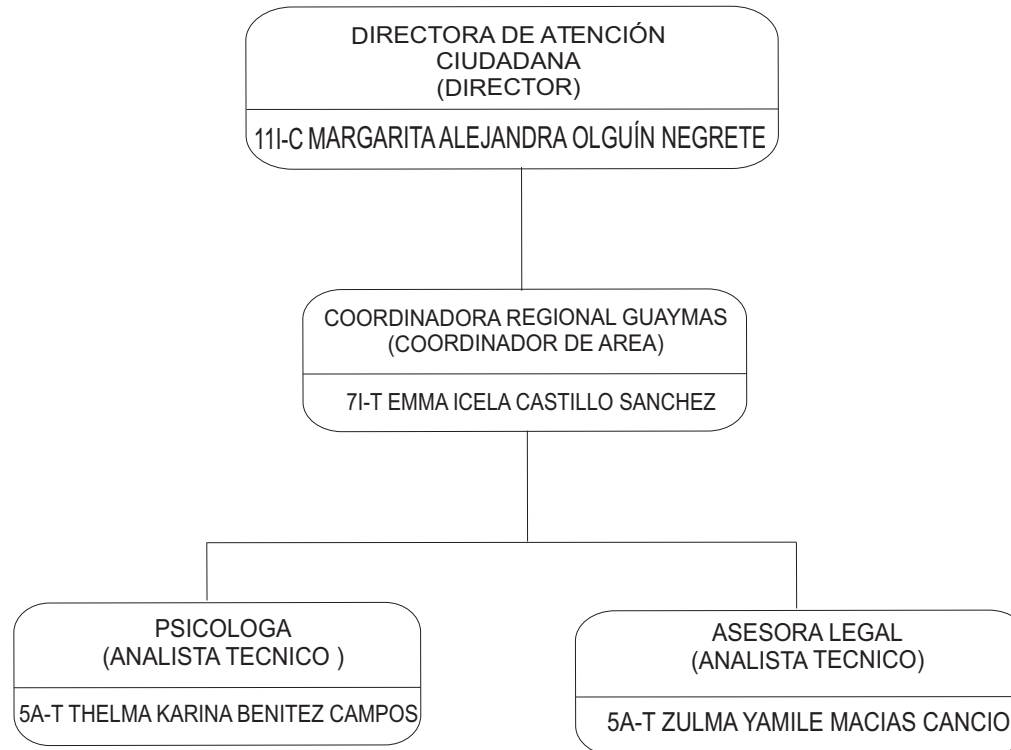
DIRECTORA DE ATENCIÓN CIUDADANA
(DIRECTOR)

11I-C MARGARITA ALEJANDRA OLGUÍN NEGRETE

COORDINADORA REGIONAL GUAYMAS
(COORDINADOR DE AREA)

7I-T EMMA ICELA CASTILLO SANCHEZ

PSICOLOGA
(ANALISTA TECNICO )

5A-T THELMA KARINA BENITEZ CAMPOS

ASESORA LEGAL
(ANALISTA TECNICO)

5A-T ZULMA YAMILE MACIAS CANCIO